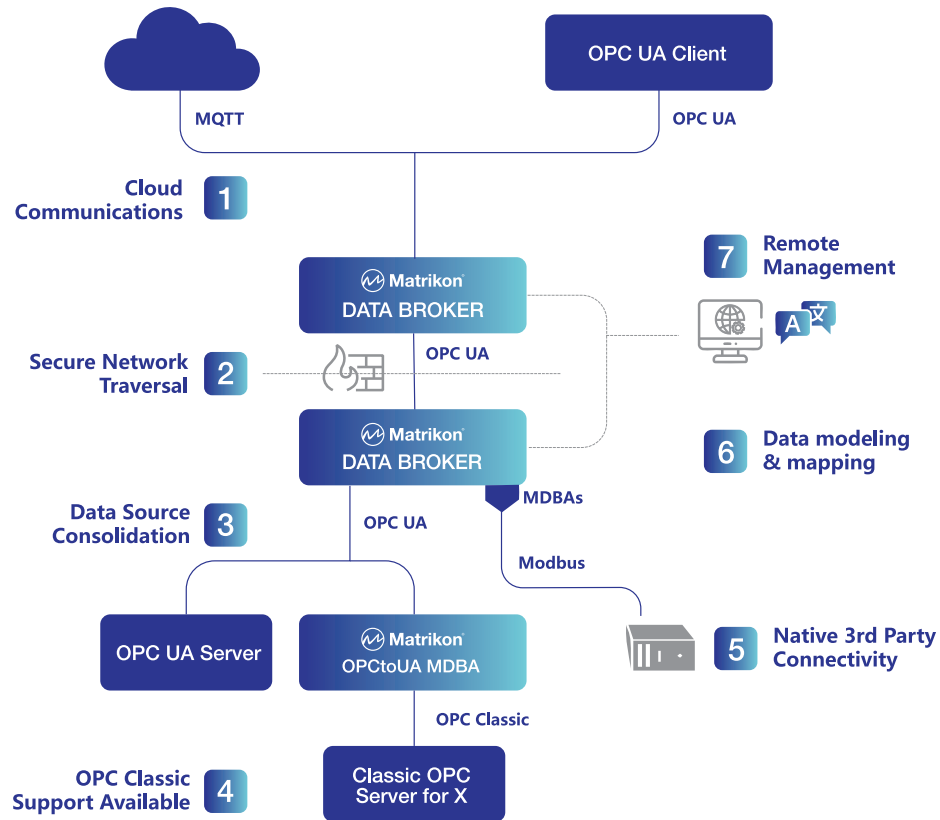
OPC UA Client

MQTT

OPC UA

Cloud Communications

1

7

Remote Management

Matrikon
DATA BROKER

A 文

OPC UA

Secure Network Traversal

2

Matrikon
DATA BROKER

6

Data modeling & mapping

MDBAs

Data Source Consolidation

3

OPC UA

Modbus

OPC UA Server

Matrikon
OPCtoUA MDBA

5

Native 3rd Party Connectivity

OPC Classic

OPC Classic Support Available

4

Classic OPC Server for X